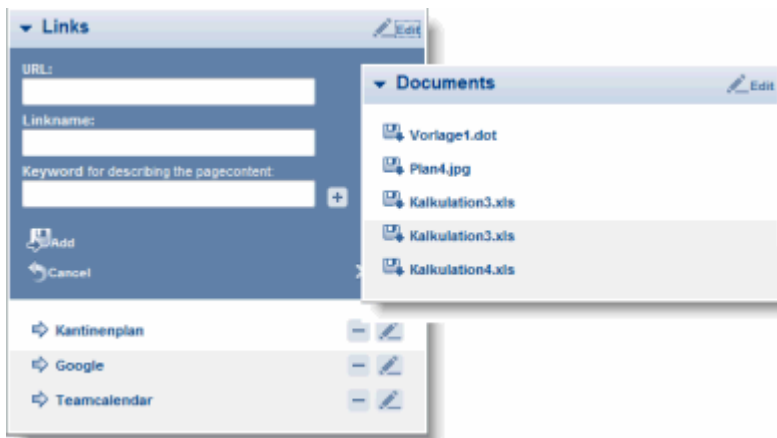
Links
Edit
URL:
Linkname:
Keyword for describing the pagecontent:
+
Add
Cancel
Kantinenplan
Google
Teamcalendar

Documents
Edit
Vorlage1.dot
Plan4.jpg
Kalkulation3.xls
Kalkulation3.xls
Kalkulation4.xls